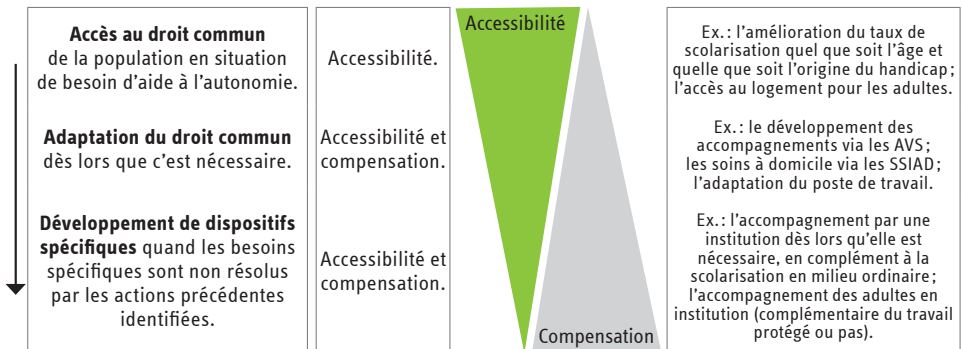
**Accès au droit commun** de la population en situation de besoin d'aide à l'autonomie.

**Adaptation du droit commun** dès lors que c'est nécessaire.

**Développement de dispositifs spécifiques** quand les besoins spécifiques sont non résolus par les actions précédentes identifiées.

Accessibilité.

Accessibilité et compensation.

Accessibilité et compensation.

Accessibilité

Compensation

Ex. : l'amélioration du taux de scolarisation quel que soit l'âge et quelle que soit l'origine du handicap ; l'accès au logement pour les adultes.

Ex. : le développement des accompagnements via les AVS ; les soins à domicile via les SSIAD ; l'adaptation du poste de travail.

Ex. : l'accompagnement par une institution dès lors qu'elle est nécessaire, en complément à la scolarisation en milieu ordinaire ; l'accompagnement des adultes en institution (complémentaire du travail protégé ou pas).